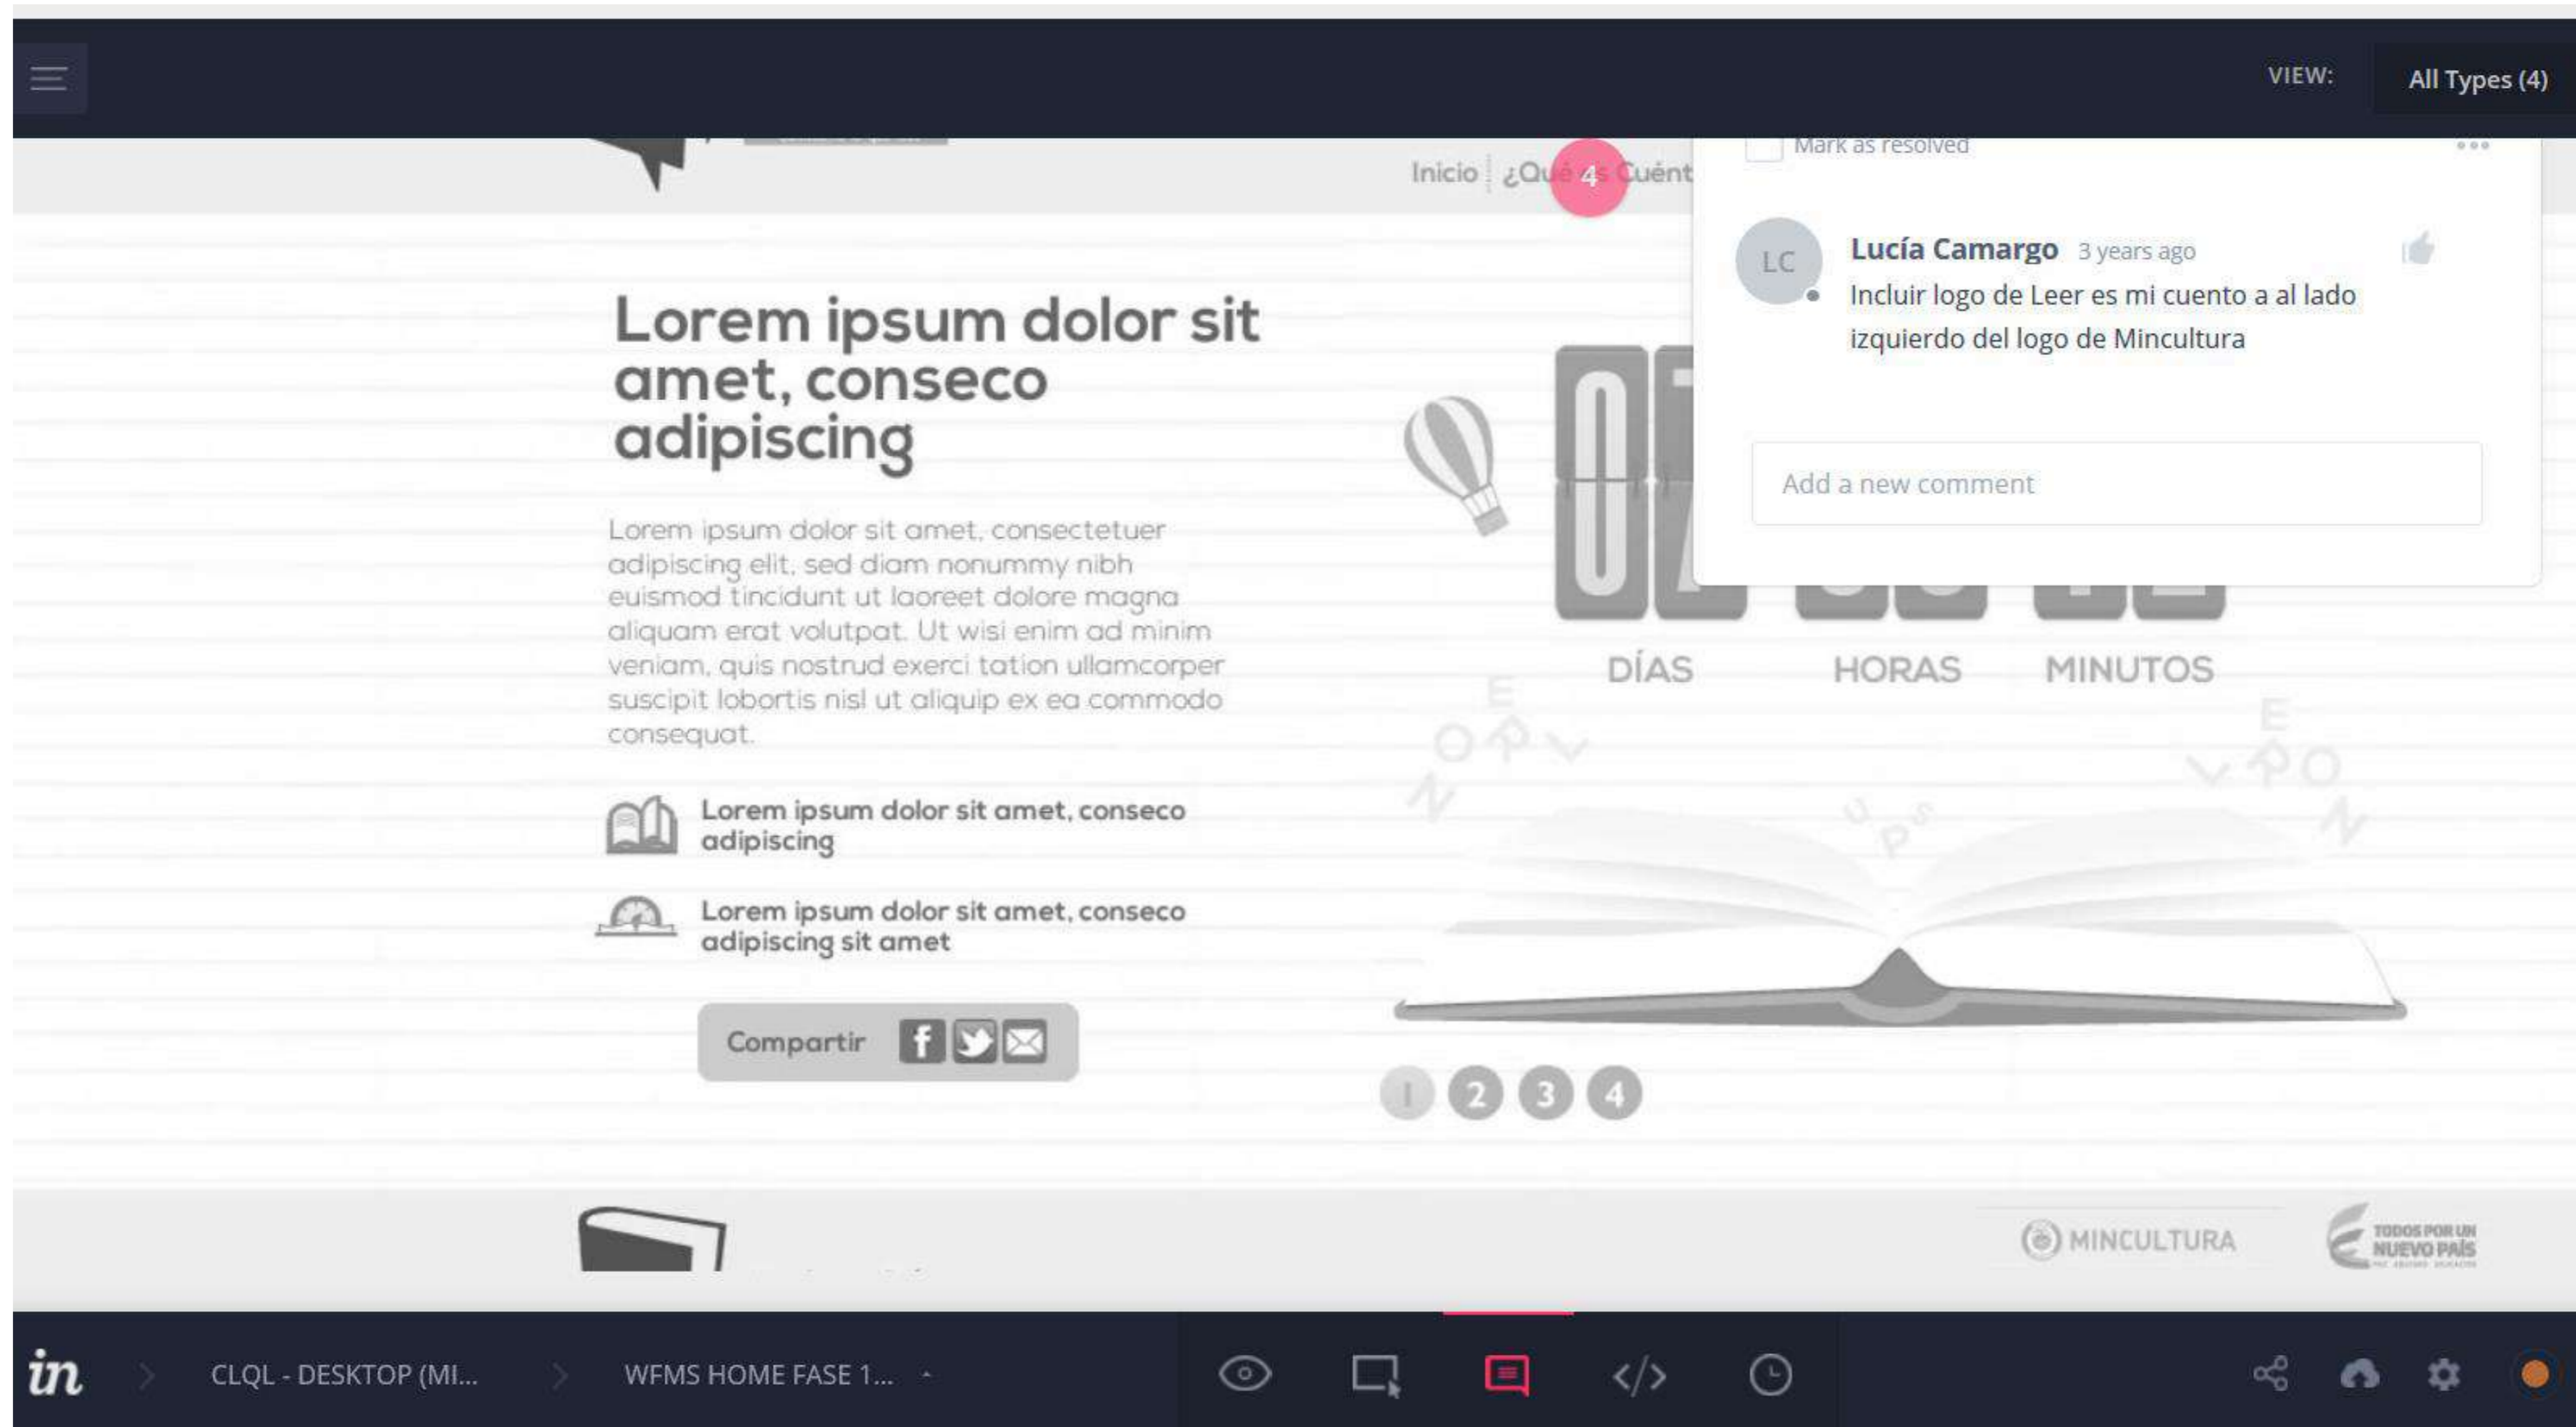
VIEW: All Types (4)

Inicio ¿Qué 4 Cuént

Mark as resolved

LC Lucía Camargo 3 years ago
Incluir logo de Leer es mi cuento a al lado izquierdo del logo de Mincultura

Add a new comment

Lorem ipsum dolor sit amet, conseco adipiscing

Lorem ipsum dolor sit amet, consectetuer adipiscing elit, sed diam nonummy nibh euismod tincidunt ut laoreet dolore magna aliquam erat volutpat. Ut wisi enim ad minim veniam, quis nostrud exerci tation ullamcorper suscipit lobortis nisl ut aliquip ex ea commodo consequat.

Lorem ipsum dolor sit amet, conseco adipiscing

Lorem ipsum dolor sit amet, conseco adipiscing sit amet

Compartir

DÍAS HORAS MINUTOS

1 2 3 4

MINCULTURA

TODOS POR UN NUEVO PAÍS

in CLQL - DESKTOP (MI... WFMS HOME FASE 1...